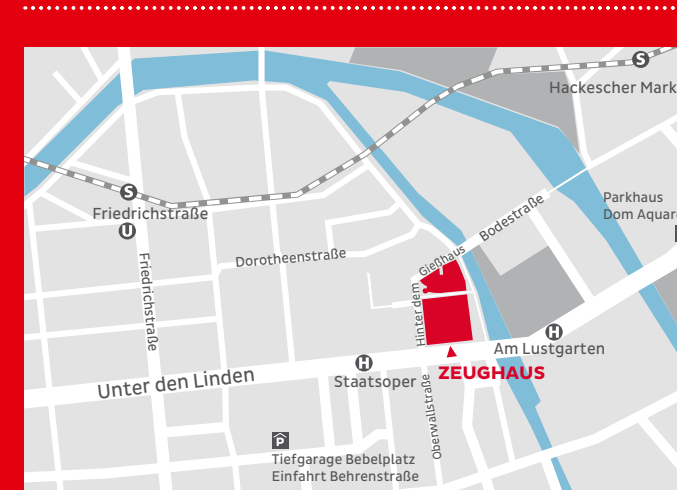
S
Hackescher Mark

S
Friedrichstraße
U

Parkhaus
Dom Aquare

Bodestraße
Gießhaus
Dorotheenstraße
Friedrichstraße
Hinter dem
H
Am Lustgarten
H
Staatsoper
Unter den Linden
ZEUGHAUS
Oberwallstraße

P
Tiefgarage Bebelplatz
Einfahrt Behrenstraße